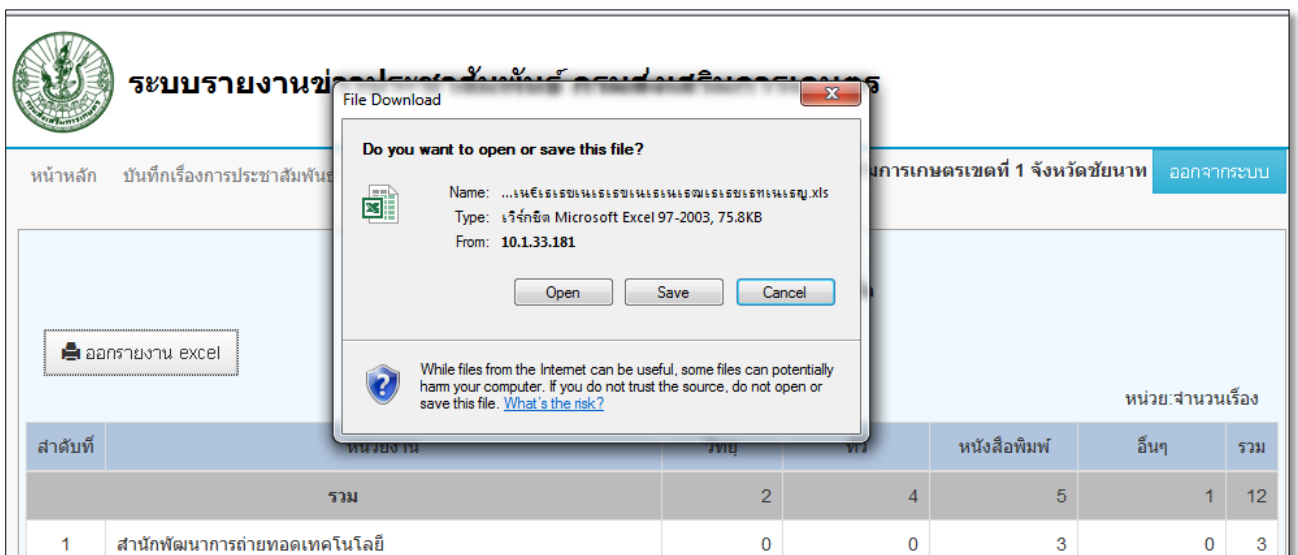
ระบบรายงานข่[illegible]

หน้าหลัก บันทึกเรื่องการประชาสัมพันธ์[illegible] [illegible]การเกษตรเขตที่ 1 จังหวัดชัยนาท ออกจากระบบ

ออกรายงาน excel

หน่วย:จำนวนเรื่อง

File Download

Do you want to open or save this file?

Name: ...เนยิเรเรยเนเรเรยเนเรเนเรฌเรเรยเรทเนเรญ.xls
Type: เวิร์กชีต Microsoft Excel 97-2003, 75.8KB
From: 10.1.33.181

Open Save Cancel

While files from the Internet can be useful, some files can potentially harm your computer. If you do not trust the source, do not open or save this file. What's the risk?

| สำดับที่ | หน่วยงาน | วิทยุ | ทีวี | หนังสือพิมพ์ | อื่นๆ | รวม |
|---|---|---|---|---|---|---|
| | รวม | 2 | 4 | 5 | 1 | 12 |
| 1 | สำนักพัฒนาการถ่ายทอดเทคโนโลยี | 0 | 0 | 3 | 0 | 3 |